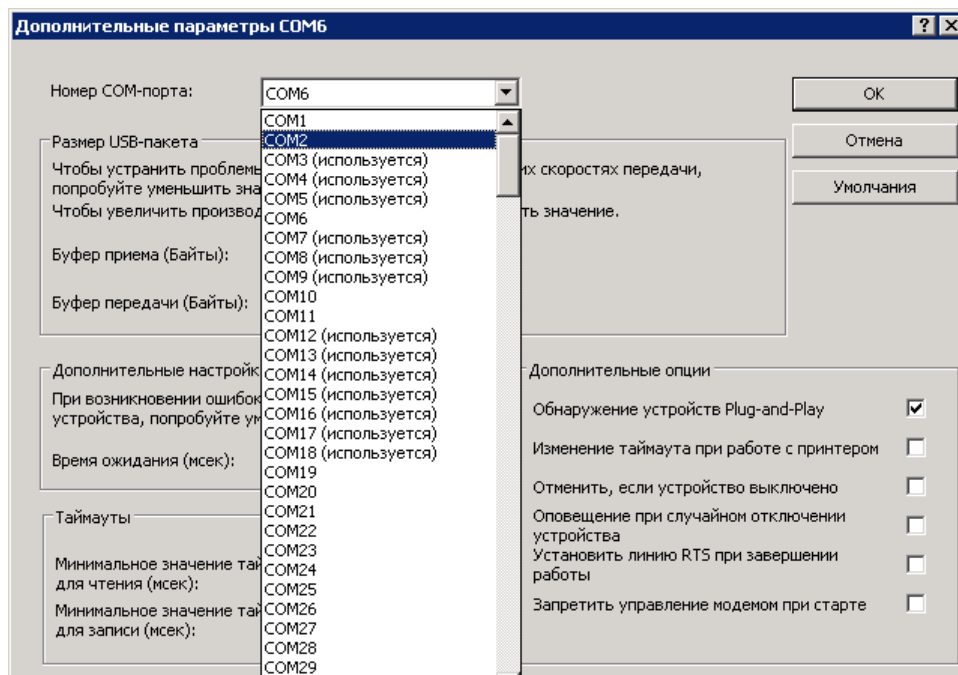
Дополнительные параметры COM6

?

Номер COM-порта:

COM6

OK

Отмена

Умолчания

Размер USB-пакета

Чтобы устранить проблем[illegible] их скоростях передачи, попробуйте уменьшить зна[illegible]

Чтобы увеличить произво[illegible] ть значение.

Буфер приема (Байты):

Буфер передачи (Байты):

Дополнительные настройк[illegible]

При возникновении ошибок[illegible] устройства, попробуйте ум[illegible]

Время ожидания (мсек):

Таймауты

Минимальное значение тай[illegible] для чтения (мсек):

Минимальное значение тай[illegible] для записи (мсек):

COM1
COM2
COM3 (используется)
COM4 (используется)
COM5 (используется)
COM6
COM7 (используется)
COM8 (используется)
COM9 (используется)
COM10
COM11
COM12 (используется)
COM13 (используется)
COM14 (используется)
COM15 (используется)
COM16 (используется)
COM17 (используется)
COM18 (используется)
COM19
COM20
COM21
COM22
COM23
COM24
COM25
COM26
COM27
COM28
COM29

Дополнительные опции

Обнаружение устройств Plug-and-Play

Изменение таймаута при работе с принтером

Отменить, если устройство выключено

Оповещение при случайном отключении устройства

Установить линию RTS при завершении работы

Запретить управление модемом при старте